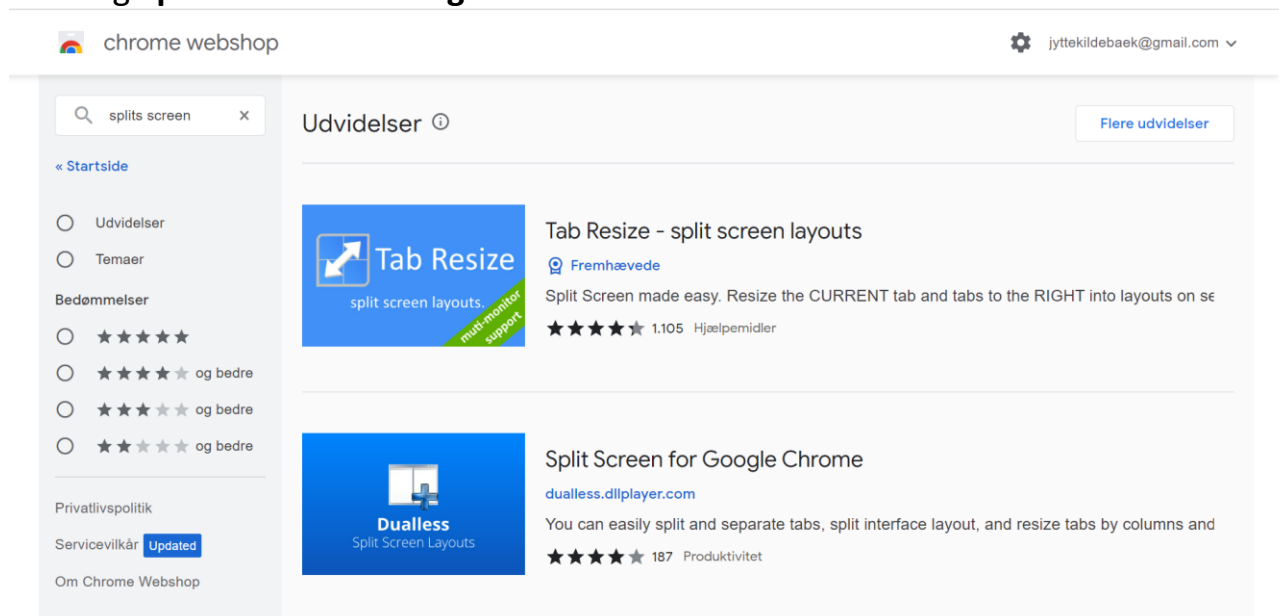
chrome webshop

jyttekildebaek@gmail.com

splits screen

« Startside

Udvidelser

Temaer

Bedømmelser

★★★★★

★★★★★ og bedre

★★★★★ og bedre

★★★★★ og bedre

Privatlivspolitik

Servicevilkår Updated

Om Chrome Webshop

Udvidelser

Flere udvidelser

Tab Resize
split screen layouts.
multi-monitor support

Tab Resize - split screen layouts

Fremhævede

Split Screen made easy. Resize the CURRENT tab and tabs to the RIGHT into layouts on se

★★★★★ 1.105 Hjælpemidler

Dualless
Split Screen Layouts

Split Screen for Google Chrome

dualless.dllplayer.com

You can easily split and separate tabs, split interface layout, and resize tabs by columns and

★★★★★ 187 Produktivitet